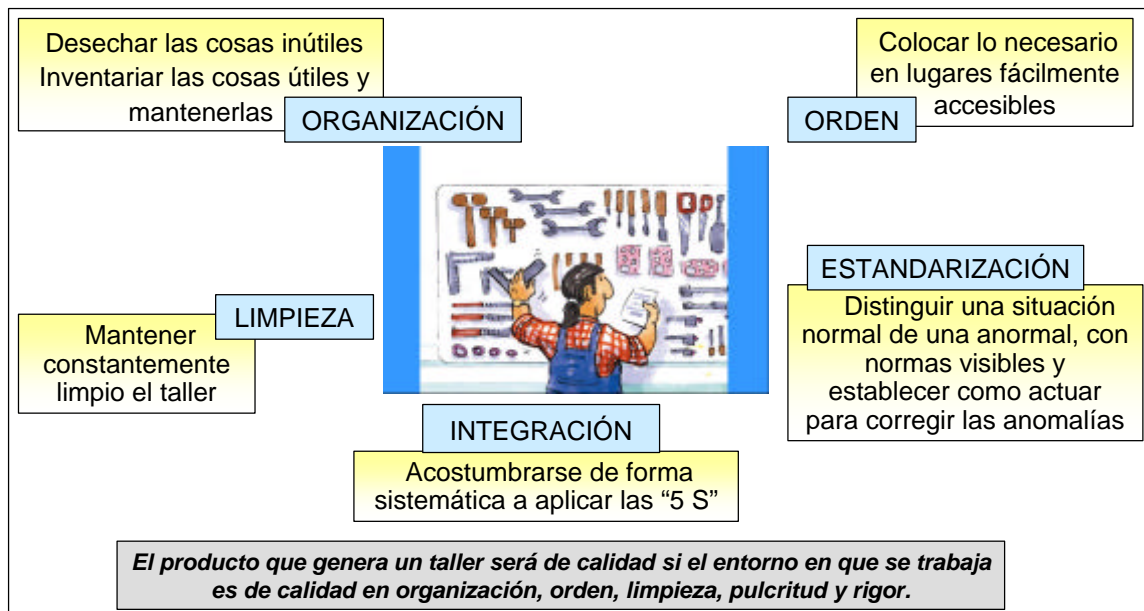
Desechar las cosas inútiles
Inventariar las cosas útiles y mantenerlas

ORGANIZACIÓN

Colocar lo necesario en lugares fácilmente accesibles

ORDEN

ESTANDARIZACIÓN

Distinguir una situación normal de una anormal, con normas visibles y establecer como actuar para corregir las anomalías

LIMPIEZA

Mantener constantemente limpio el taller

INTEGRACIÓN

Acostumbrarse de forma sistemática a aplicar las “5 S”

*El producto que genera un taller será de calidad si el entorno en que se trabaja es de calidad en organización, orden, limpieza, pulcritud y rigor.*